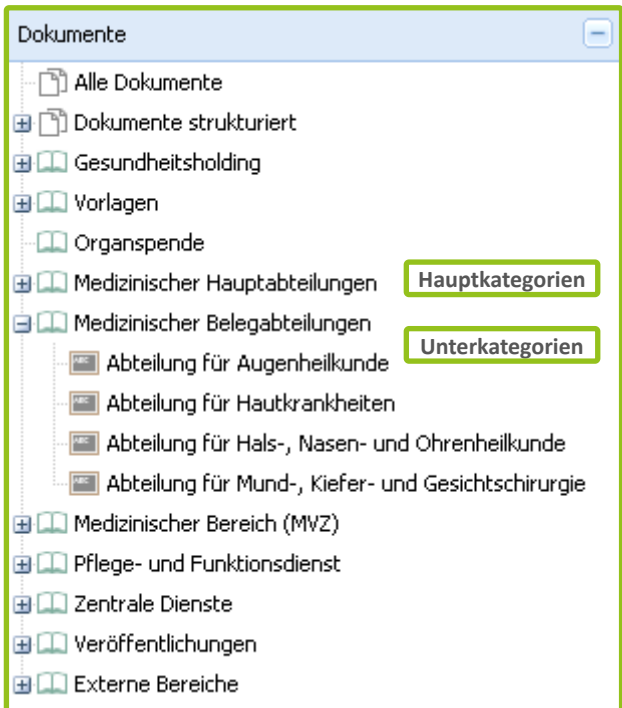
Dokumente

Alle Dokumente

Dokumente strukturiert

Gesundheitsholding

Vorlagen

Organspende

Medizinischer Hauptabteilungen

Hauptkategorien

Medizinischer Belegabteilungen

Unterkategorien

Abteilung für Augenheilkunde

Abteilung für Hautkrankheiten

Abteilung für Hals-, Nasen- und Ohrenheilkunde

Abteilung für Mund-, Kiefer- und Gesichtschirurgie

Medizinischer Bereich (MVZ)

Pflege- und Funktionsdienst

Zentrale Dienste

Veröffentlichungen

Externe Bereiche